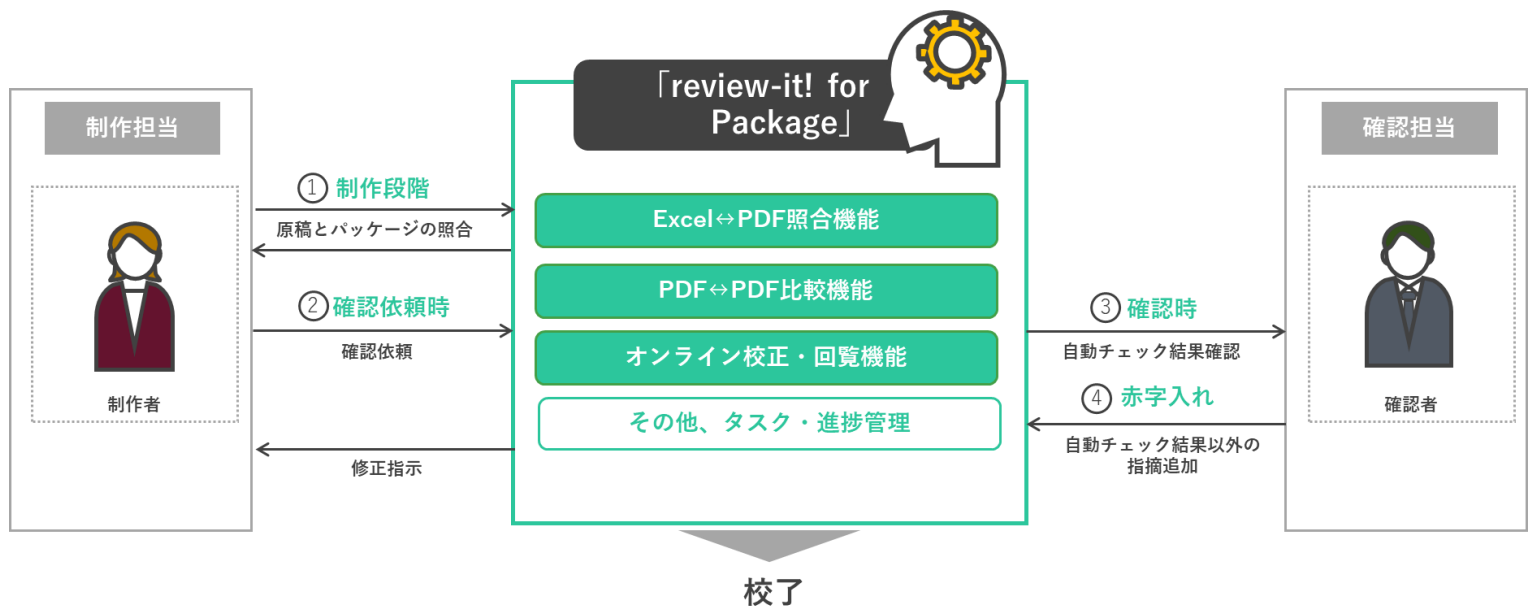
「review-it! for Package」

制作担当

制作者

① 制作段階
原稿とパッケージの照合

② 確認依頼時
確認依頼

修正指示

Excel↔PDF照合機能

PDF↔PDF比較機能

オンライン校正・回覧機能

その他、タスク・進捗管理

確認担当

確認者

③ 確認時
自動チェック結果確認

④ 赤字入れ
自動チェック結果以外の指摘追加

校了